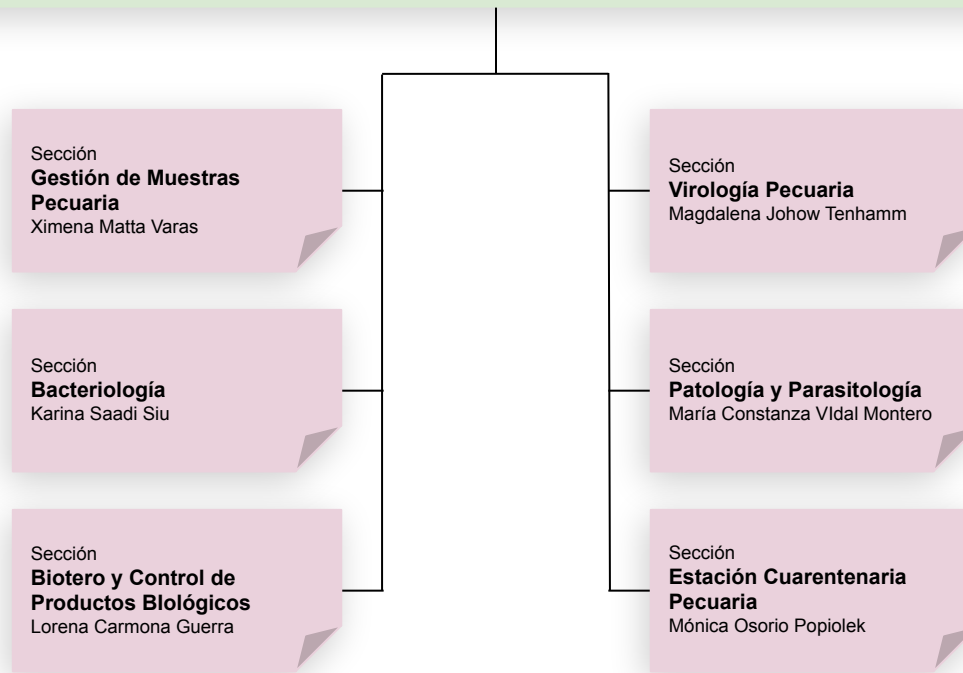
Sección
**Gestión de Muestras Pecuaria**
Ximena Matta Varas

Sección
**Bacteriología**
Karina Saadi Siu

Sección
**Biotero y Control de Productos BIológicos**
Lorena Carmona Guerra

Sección
**Virología Pecuaria**
Magdalena Johow Tenhamm

Sección
**Patología y Parasitología**
María Constanza VIdal Montero

Sección
**Estación Cuarentenaria Pecuaria**
Mónica Osorio Popiolek